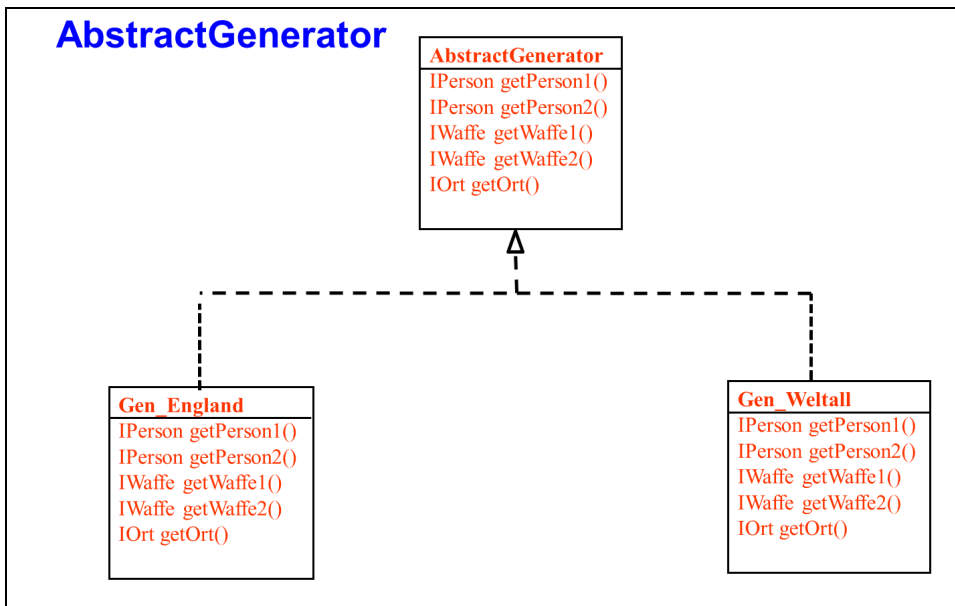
AbstractGenerator

AbstractGenerator
IPerson getPerson1()
IPerson getPerson2()
IWaffe getWaffe1()
IWaffe getWaffe2()
IOrt getOrt()

Gen_England
IPerson getPerson1()
IPerson getPerson2()
IWaffe getWaffe1()
IWaffe getWaffe2()
IOrt getOrt()

Gen_Weltall
IPerson getPerson1()
IPerson getPerson2()
IWaffe getWaffe1()
IWaffe getWaffe2()
IOrt getOrt()